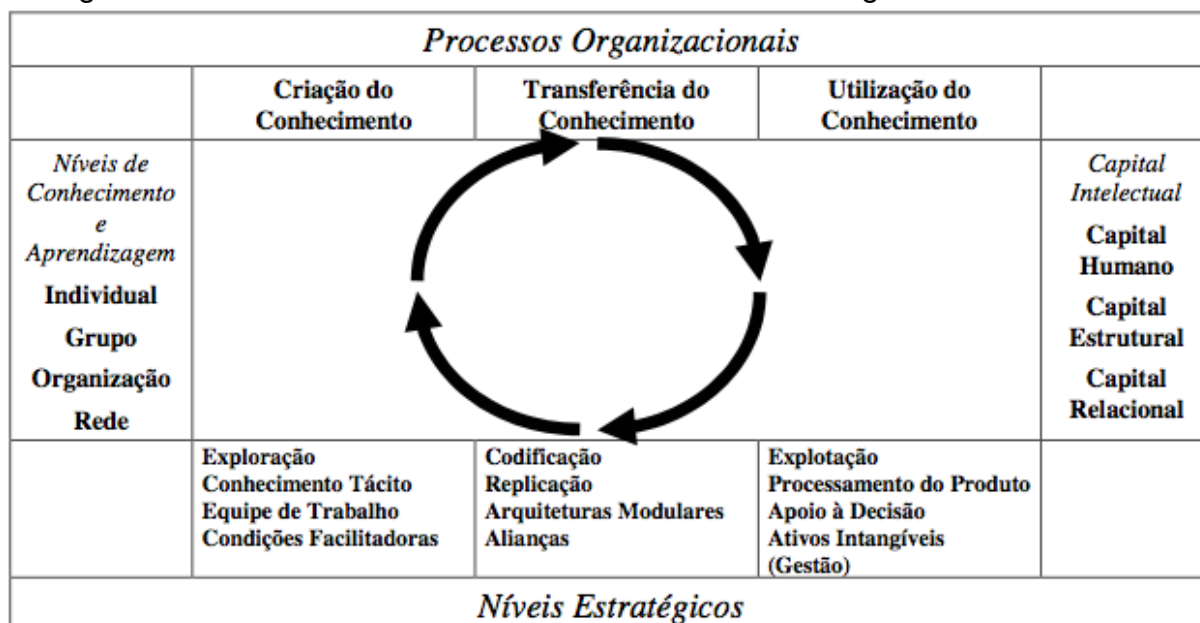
| Processos Organizacionais | | | | |
|---|---|---|---|---|
| | Criação do Conhecimento | Transferência do Conhecimento | Utilização do Conhecimento | |
| Níveis de Conhecimento e Aprendizagem<br>Individual<br>Grupo<br>Organização<br>Rede | | | | Capital Intelectual<br>Capital Humano<br>Capital Estrutural<br>Capital Relacional |
| | Exploração<br>Conhecimento Tácito<br>Equipe de Trabalho<br>Condições Facilitadoras | Codificação<br>Replicação<br>Arquiteturas Modulares<br>Alianças | Explotação<br>Processamento do Produto<br>Apoio à Decisão<br>Ativos Intangíveis (Gestão) | |
| Níveis Estratégicos | | | | |